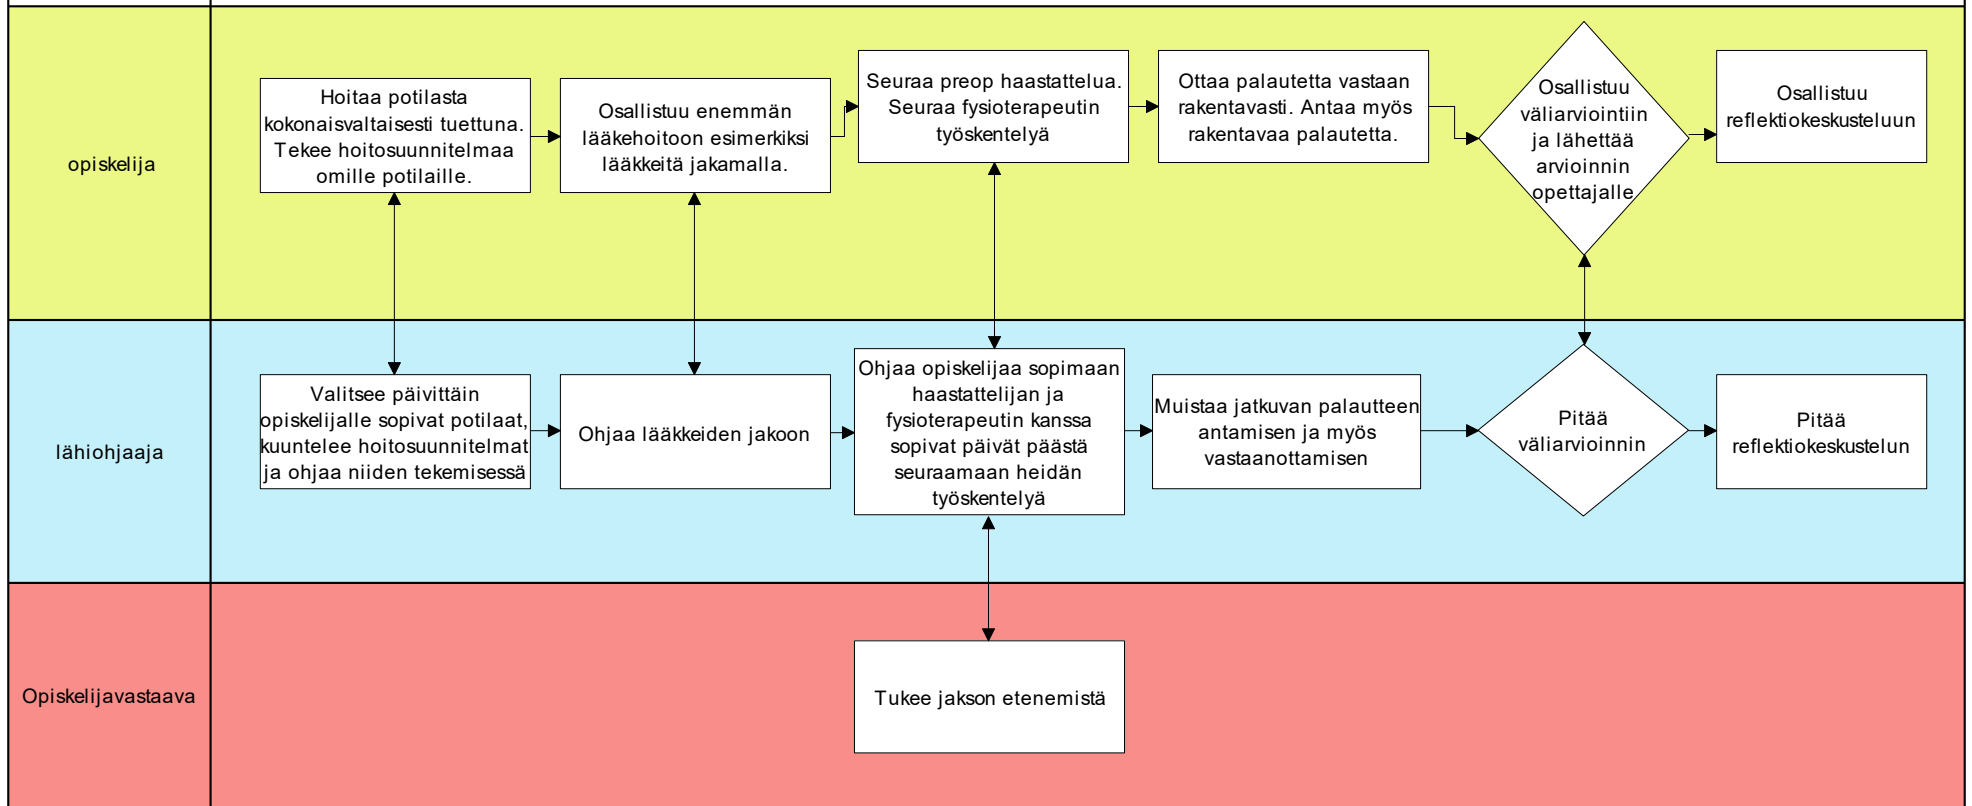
opiskelija

Hoitaa potilasta kokonaisvaltaisesti tuettuna. Tekee hoitosuunnitelmaa omille potilaille.

Osallistuu enemmän lääkehoitoon esimerkiksi lääkkeitä jakamalla.

Seuraa preop haastattelua. Seuraa fysioterapeutin työskentelyä

Ottaa palautetta vastaan rakentavasti. Antaa myös rakentavaa palautetta.

Osallistuu väliarviointiin ja lähettää arvioinnin opettajalle

Osallistuu reflektiokeskusteluun

lähiohjaaja

Valitsee päivittäin opiskelijalle sopivat potilaat, kuuntelee hoitosuunnitelmat ja ohjaa niiden tekemisessä

Ohjaa lääkkeiden jakoon

Ohjaa opiskelijaa sopimaan haastattelijan ja fysioterapeutin kanssa sopivat päivät päästä seuraamaan heidän työskentelyä

Muistaa jatkuvan palautteen antamisen ja myös vastaanottamisen

Pitää väliarvioinnin

Pitää reflektiokeskustelun

Opiskelijavastaava

Tukee jakson etenemistä